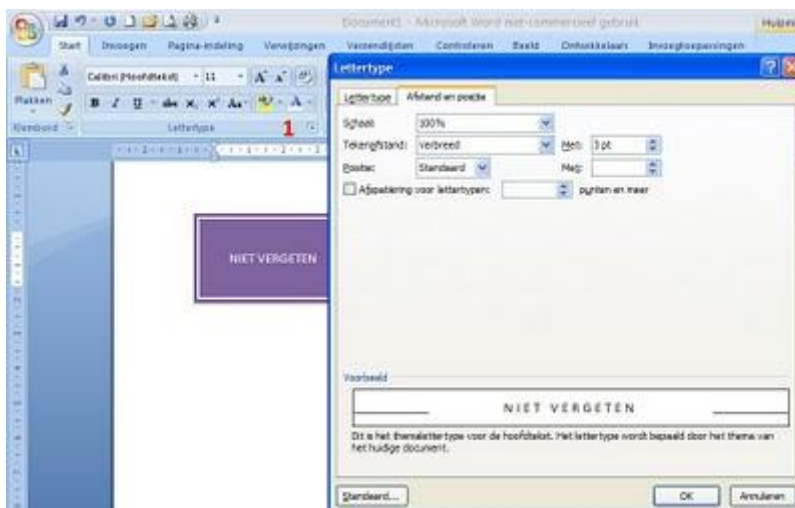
Document1 - Microsoft Word niet-commercieel gebruik

Hulpm

Start | Invoegen | Pagina-indeling | Verwijzingen | Verzendlijsten | Controleren | Beeld | Ontwikkelaars | Invoegtoepassingen

Plakken

Klembord

Calibri (Hoofdtekst) | 11

B I U abe x, x² Aa

Lettertype

1

NIET VERGETEN

Lettertype

Lettertype | Afstand en positie

Schaal: 100%

Tekenafstand: Verbreed | Met: 3 pt

Positie: Standaard | Met:

Afspatiëring voor lettertypen: punten en meer

Voorbeeld

NIET VERGETEN

Dit is het themalettertype voor de hoofdtekst. Het lettertype wordt bepaald door het thema van het huidige document.

Standaard... | OK | Annuleren